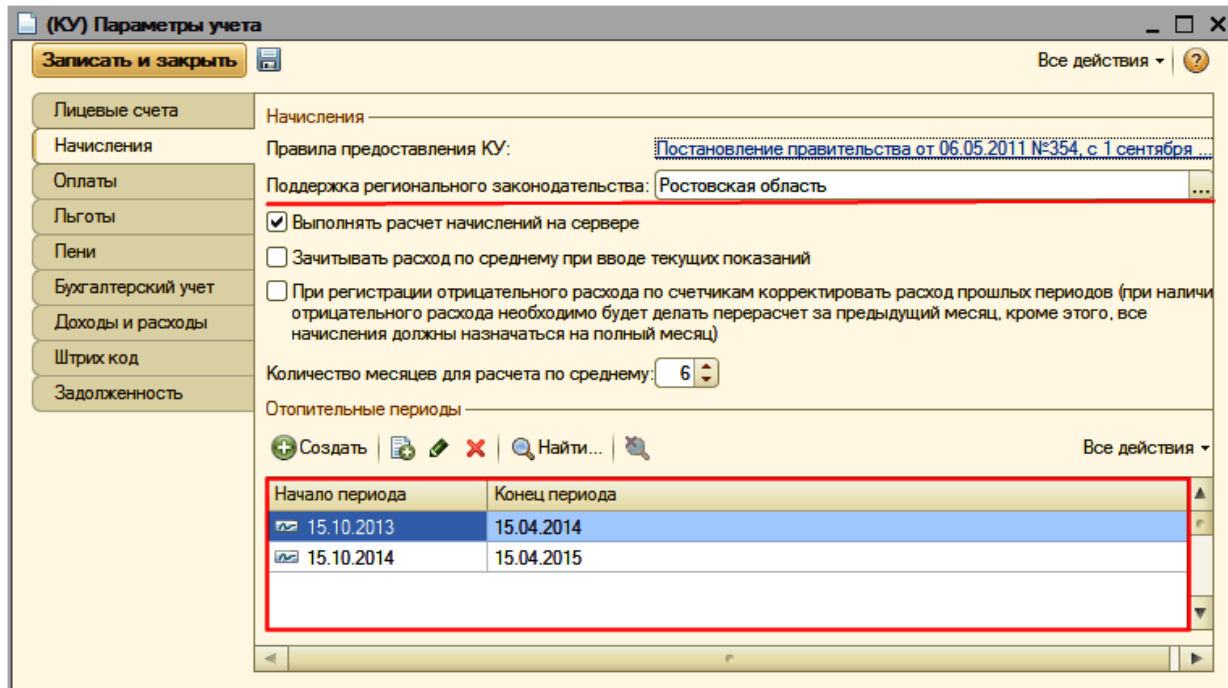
(КУ) Параметры учета

Записать и закрыть

Все действия ▾

Лицевые счета
Начисления
Оплаты
Льготы
Пени
Бухгалтерский учет
Доходы и расходы
Штрих код
Задолженность

Начисления

Правила предоставления КУ: Постановление правительства от 06.05.2011 №354, с 1 сентября ...

Поддержка регионального законодательства: Ростовская область

Выполнять расчет начислений на сервере

Зачитывать расход по среднему при вводе текущих показаний

При регистрации отрицательного расхода по счетчикам корректировать расход прошлых периодов (при наличи отрицательного расхода необходимо будет делать перерасчет за предыдущий месяц, кроме этого, все начисления должны назначаться на полный месяц)

Количество месяцев для расчета по среднему: 6

Отопительные периоды

Создать Найти... Все действия ▾

| Начало периода | Конец периода |
|---|---|
| 15.10.2013 | 15.04.2014 |
| 15.10.2014 | 15.04.2015 |